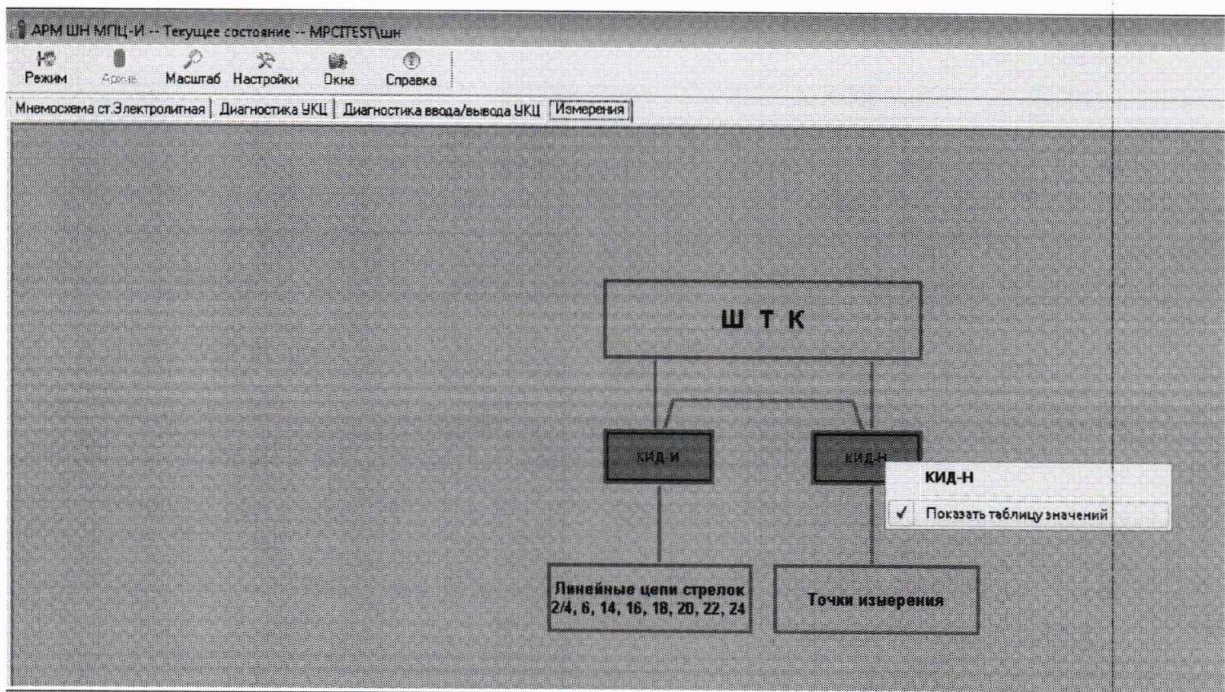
АРМ ШН МПЦ-И -- Текущее состояние -- MPCITEST\шн

Режим Архив Масштаб Настройки Окна Справка

Мнемосхема ст.Электролитная | Диагностика УКЦ | Диагностика ввода/вывода УКЦ | Измерения

Ш Т К

КИД-И

КИД-Н

КИД-Н

✓ Показать таблицу значений

Линейные цепи стрелок 2/4, 6, 14, 16, 18, 20, 22, 24

Точки измерения